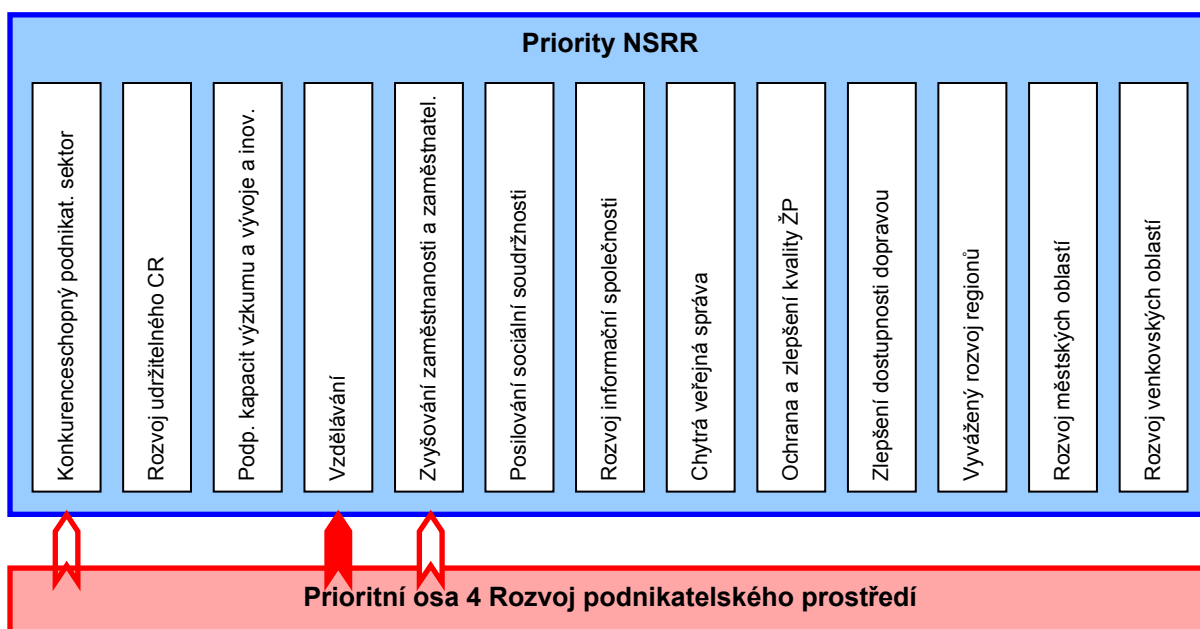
Priority NSRR

Konkurenceschopný podnikat. sektor

Rozvoj udržitelného CR

Podp. kapacit výzkumu a vývoje a inov.

Vzdělávání

Zvyšování zaměstnanosti a zaměstnatel.

Posilování sociální soudržnosti

Rozvoj informační společnosti

Chytrá veřejná správa

Ochrana a zlepšení kvality ŽP

Zlepšení dostupnosti dopravou

Vyvážený rozvoj regionů

Rozvoj městských oblastí

Rozvoj venkovských oblastí

Prioritní osa 4 Rozvoj podnikatelského prostředí